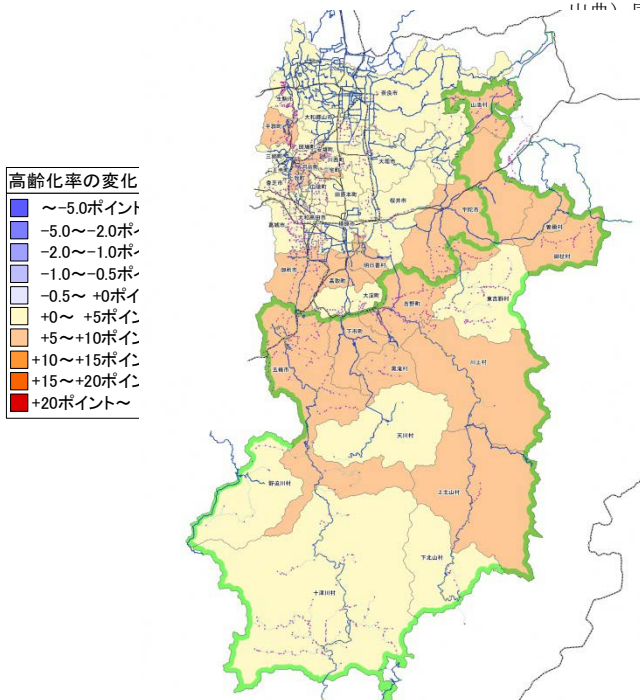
出典）

高齢化率の変化
〜−5.0ポイント
−5.0〜−2.0ポ
−2.0〜−1.0ポ
−1.0〜−0.5ポ
−0.5〜 +0ポイ
+0〜 +5ポイン
+5〜+10ポイン
+10〜+15ポイン
+15〜+20ポイン
+20ポイント〜

奈良市
山添村
大和郡山市
天理市
生駒市
平群町
斑鳩町
安堵町
川西町
三宅町
田原本町
桜井市
宇陀市
曽爾村
御杖村
葛城市
橿原市
明日香村
御所市
高取町
大淀町
吉野町
東吉野村
下市町
五條市
黒滝村
川上村
天川村
野迫川村
上北山村
十津川村
下北山村